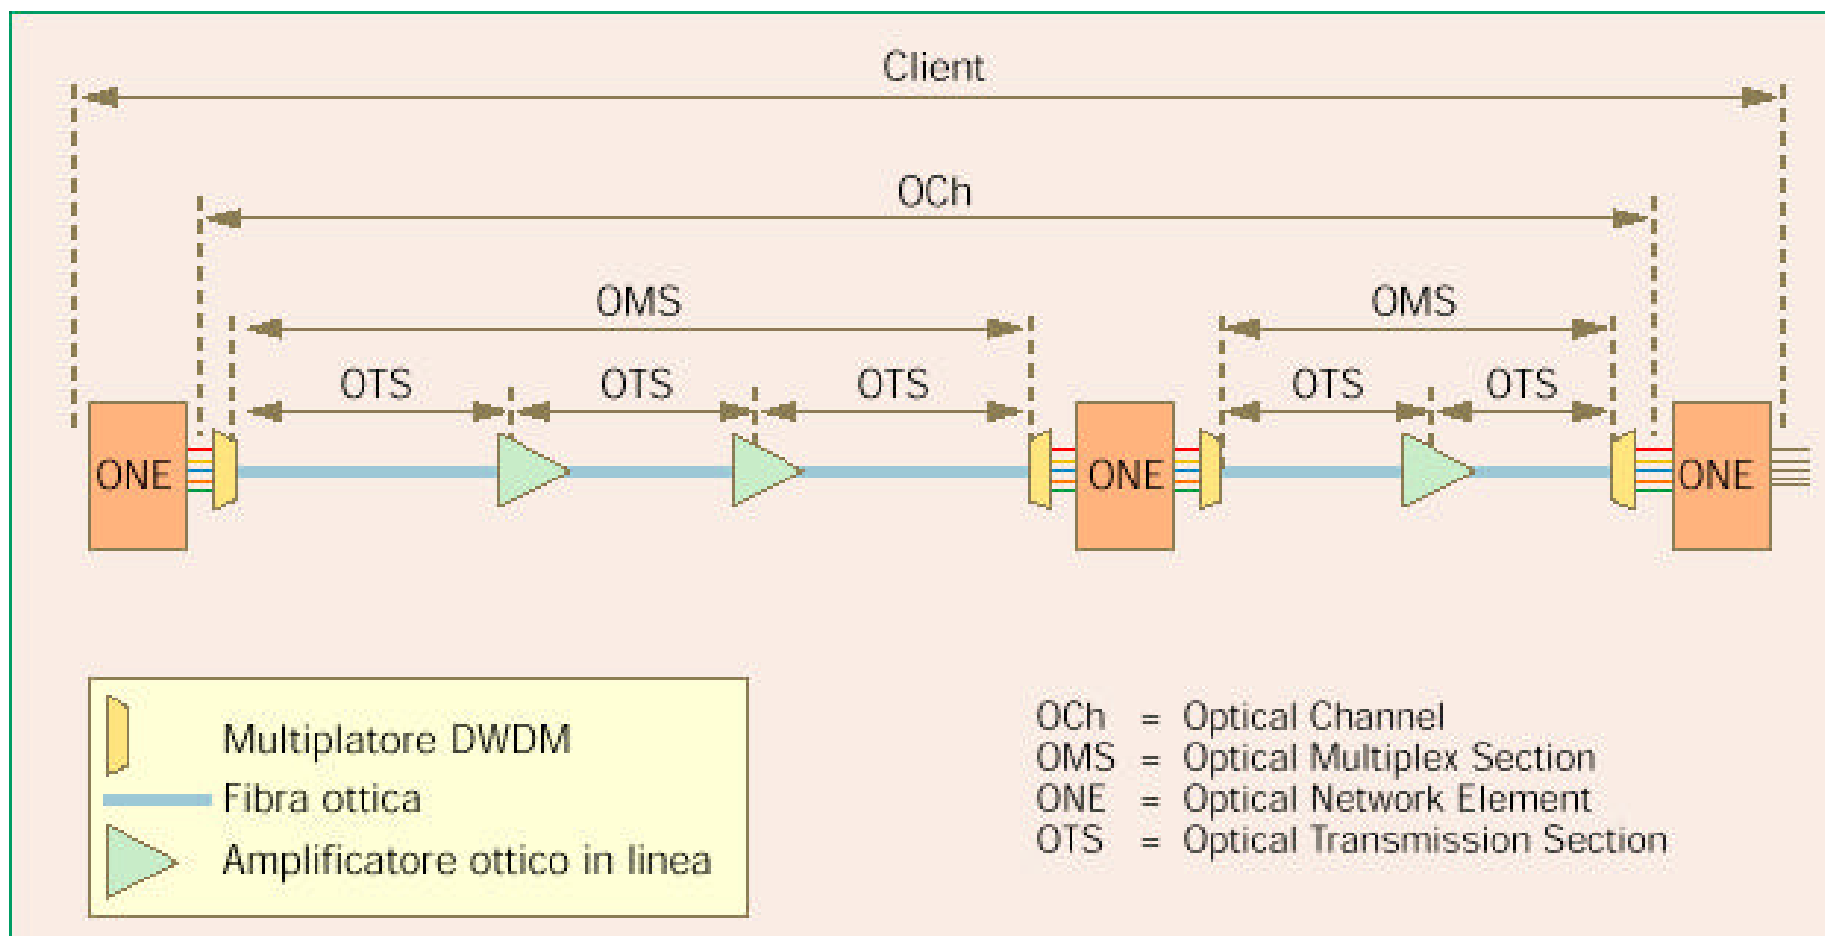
Client

OCh

OMS

OMS

OTS

OTS

OTS

OTS

OTS

ONE

ONE

ONE

Multiplatore DWDM

Fibra ottica

Amplificatore ottico in linea

OCh = Optical Channel
OMS = Optical Multiplex Section
ONE = Optical Network Element
OTS = Optical Transmission Section